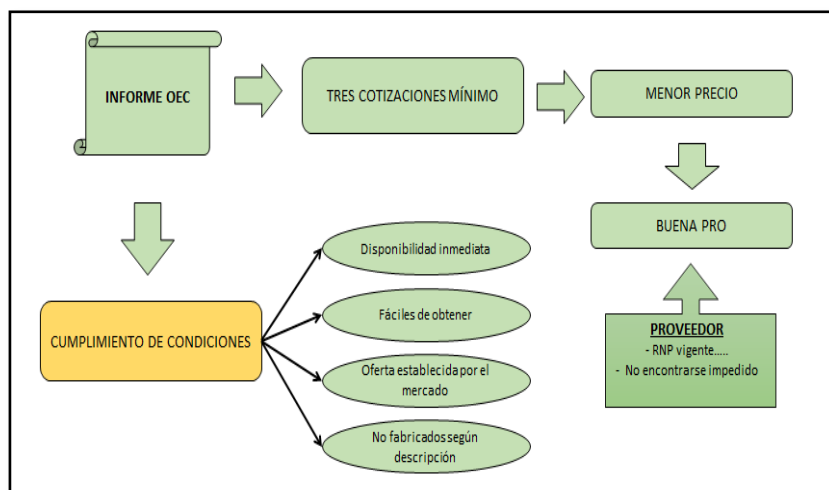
INFORME OEC

TRES COTIZACIONES MÍNIMO

MENOR PRECIO

BUENA PRO

CUMPLIMIENTO DE CONDICIONES

Disponibilidad inmediata

Fáciles de obtener

Oferta establecida por el mercado

No fabricados según descripción

PROVEEDOR
- RNP vigente.....
- No encontrarse impedido